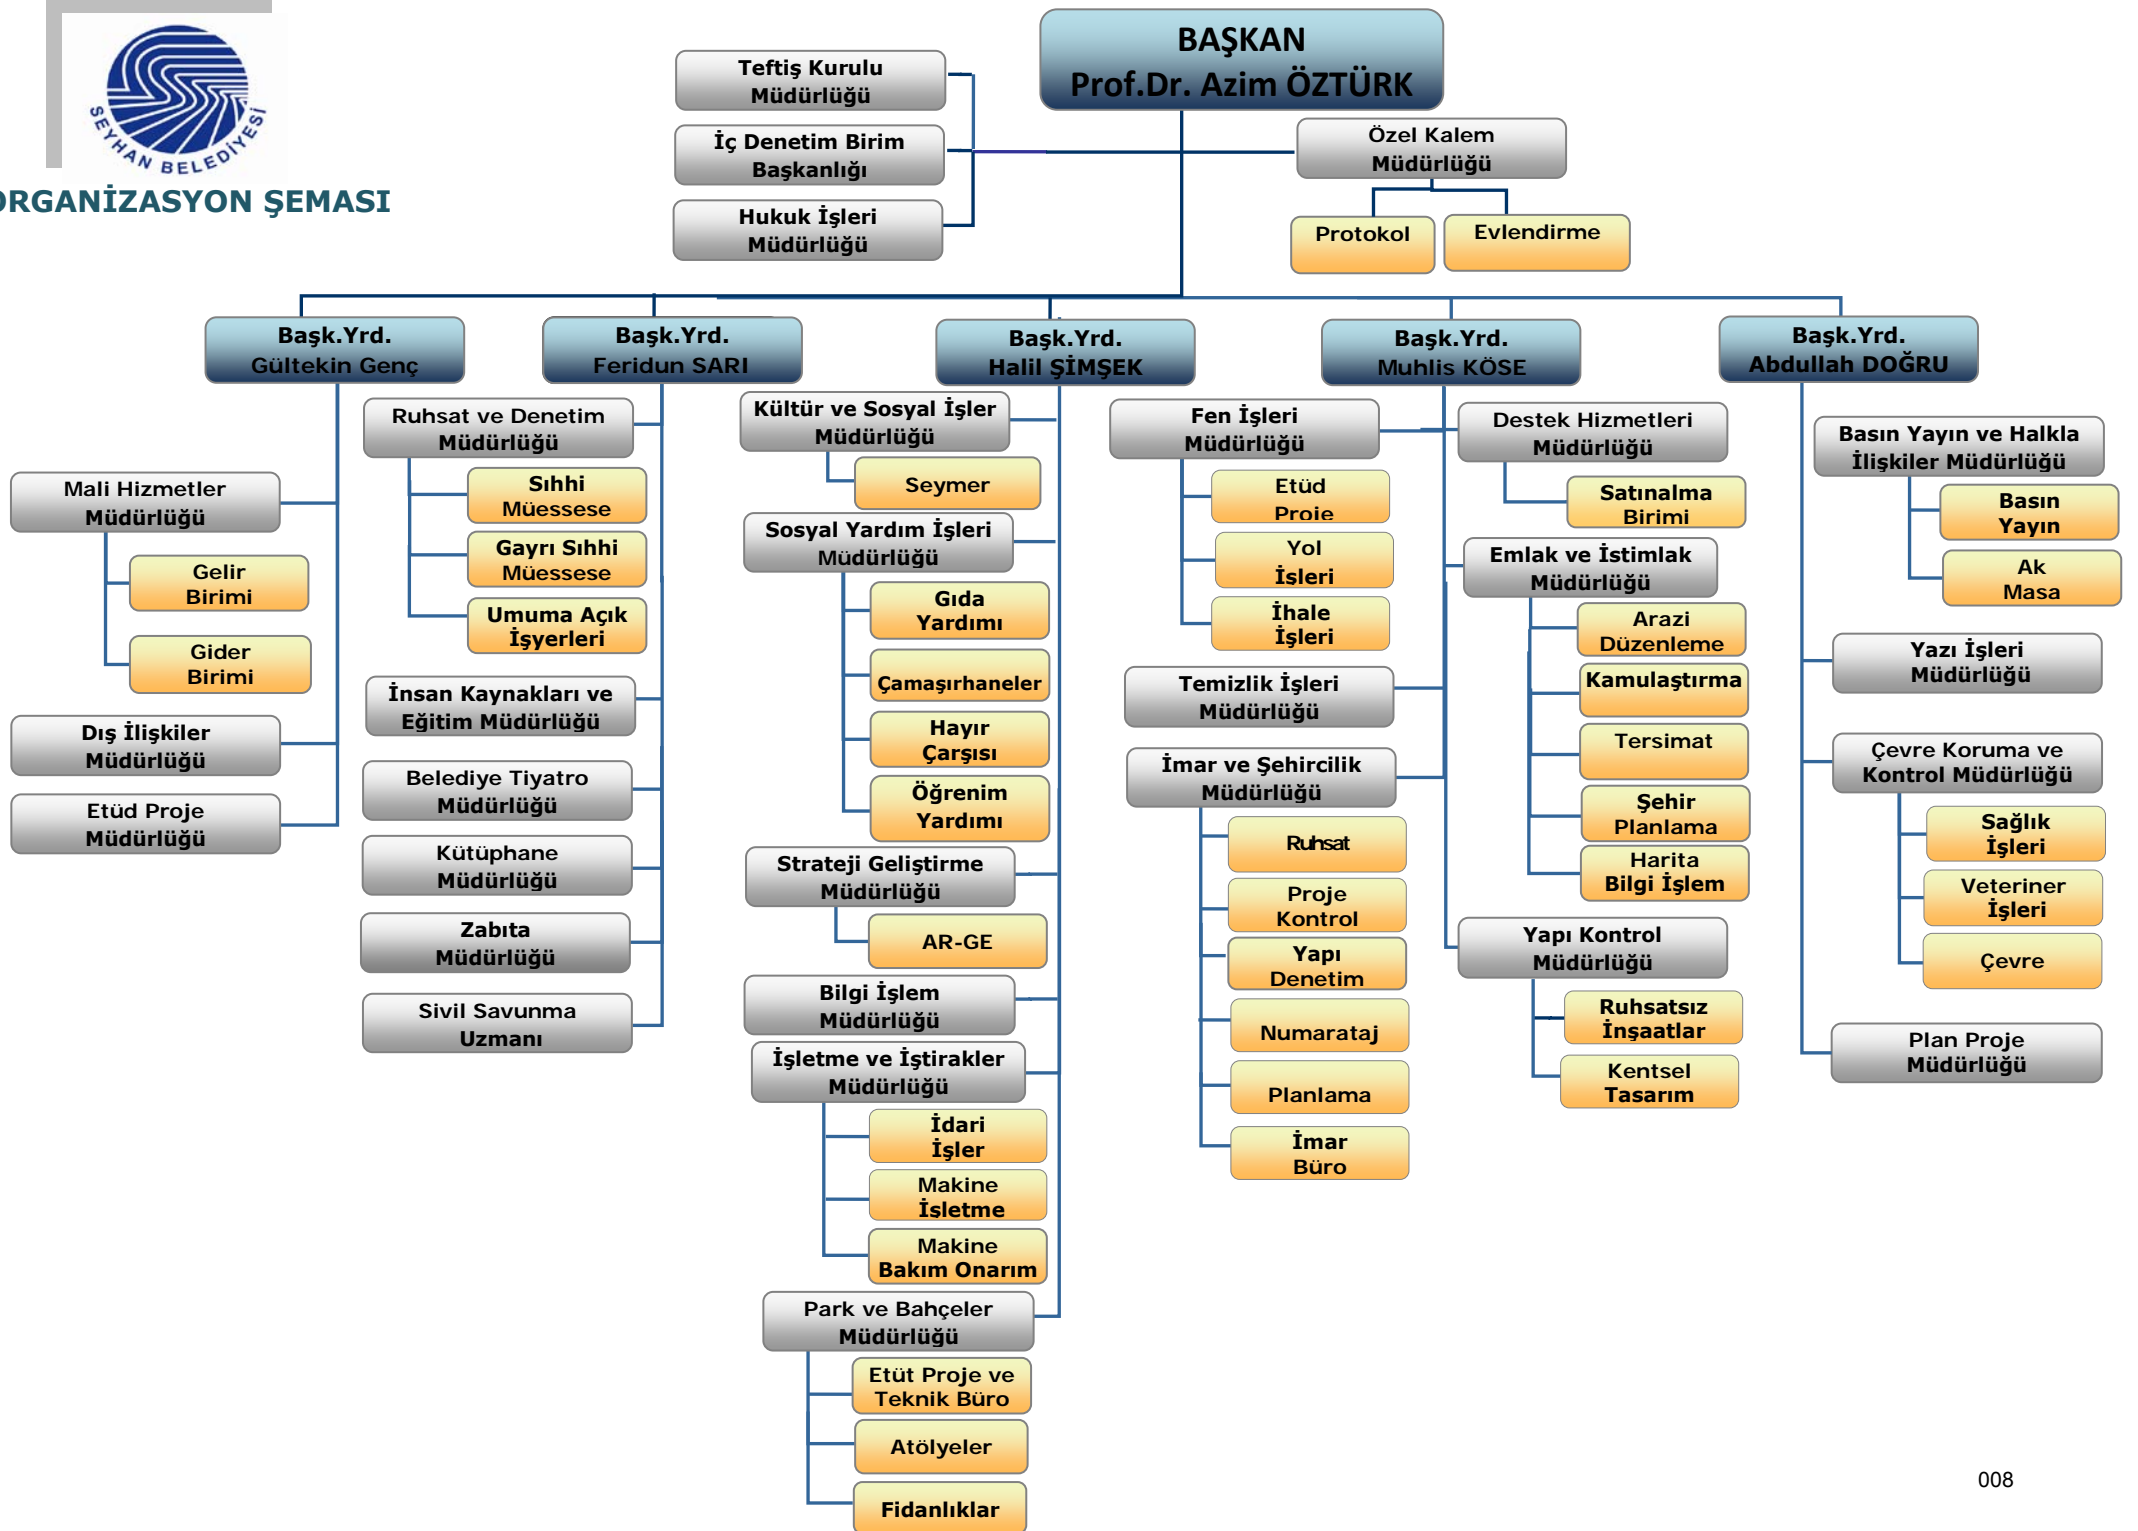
SEYHAN BELEDİYESİ

ORGANİZASYON ŞEMASI

BAŞKAN
Prof.Dr. Azim ÖZTÜRK

Teftiş Kurulu Müdürlüğü

İç Denetim Birim Başkanlığı

Hukuk İşleri Müdürlüğü

Özel Kalem Müdürlüğü

Protokol

Evlendirme

Başk.Yrd. Gültekin Genç

Mali Hizmetler Müdürlüğü

Gelir Birimi

Gider Birimi

Dış İlişkiler Müdürlüğü

Etüd Proje Müdürlüğü

Başk.Yrd. Feridun SARI

Ruhsat ve Denetim Müdürlüğü

Sıhhi Müessese

Gayrı Sıhhi Müessese

Umuma Açık İşyerleri

İnsan Kaynakları ve Eğitim Müdürlüğü

Belediye Tiyatro Müdürlüğü

Kütüphane Müdürlüğü

Zabıta Müdürlüğü

Sivil Savunma Uzmanı

Başk.Yrd. Halil ŞİMŞEK

Kültür ve Sosyal İşler Müdürlüğü

Seymer

Sosyal Yardım İşleri Müdürlüğü

Gıda Yardımı

Çamaşırhaneler

Hayır Çarşısı

Öğrenim Yardımı

Strateji Geliştirme Müdürlüğü

AR-GE

Bilgi İşlem Müdürlüğü

İşletme ve İştirakler Müdürlüğü

İdari İşler

Makine İşletme

Makine Bakım Onarım

Park ve Bahçeler Müdürlüğü

Etüt Proje ve Teknik Büro

Atölyeler

Fidanlıklar

Başk.Yrd. Muhlis KÖSE

Fen İşleri Müdürlüğü

Etüd Proje

Yol İşleri

İhale İşleri

Temizlik İşleri Müdürlüğü

İmar ve Şehircilik Müdürlüğü

Ruhsat

Proje Kontrol

Yapı Denetim

Numarataj

Planlama

İmar Büro

Destek Hizmetleri Müdürlüğü

Satınalma Birimi

Emlak ve İstimlak Müdürlüğü

Arazi Düzenleme

Kamulaştırma

Tersimat

Şehir Planlama

Harita Bilgi İşlem

Yapı Kontrol Müdürlüğü

Ruhsatsız İnşaatlar

Kentsel Tasarım

Başk.Yrd. Abdullah DOĞRU

Basın Yayın ve Halkla İlişkiler Müdürlüğü

Basın Yayın

Ak Masa

Yazı İşleri Müdürlüğü

Çevre Koruma ve Kontrol Müdürlüğü

Sağlık İşleri

Veteriner İşleri

Çevre

Plan Proje Müdürlüğü

008